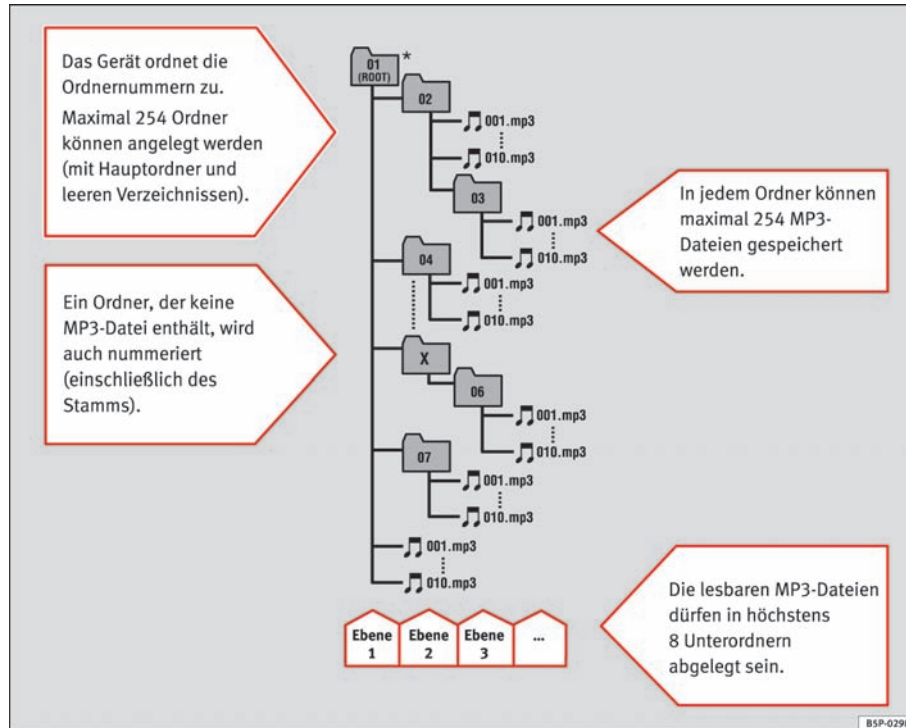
Das Gerät ordnet die Ordnernummern zu.

Maximal 254 Ordner können angelegt werden (mit Hauptordner und leeren Verzeichnissen).

01 (ROOT) *

02

001.mp3

010.mp3

03

001.mp3

010.mp3

In jedem Ordner können maximal 254 MP3-Dateien gespeichert werden.

Ein Ordner, der keine MP3-Datei enthält, wird auch nummeriert (einschließlich des Stamms).

04

001.mp3

010.mp3

X

06

001.mp3

010.mp3

07

001.mp3

010.mp3

001.mp3

010.mp3

Ebene 1

Ebene 2

Ebene 3

...

Die lesbaren MP3-Dateien dürfen in höchstens 8 Unterordnern abgelegt sein.

B5P-029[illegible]